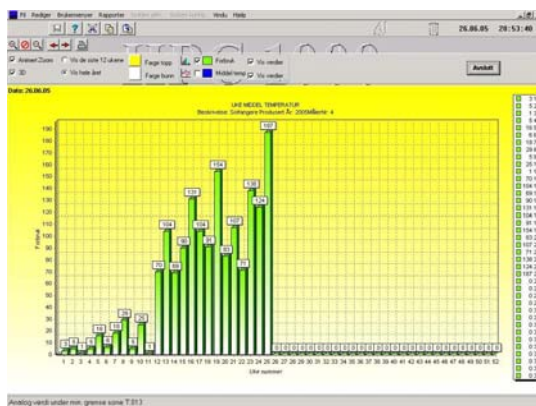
Fil Rediger Brukermenyer Rapporter Vindu Hjelp

26.06.05 20:53:40

Aktivert Zoom Vis de siste 12 ukene Farge topp Forbruk Vis verdier
3D Vis hele året Farge bunn Middel temp Vis verdier

Avslutt

Dato: 26.06.05

UKE MIDDEL TEMPERATUR
Besetning: Sollengere Produsent År: 2005 Måler: 4

Forbruk

190 180 170 160 150 140 130 120 110 100 90 80 70 60 50 40 30 20 10 0

3 5 3 5 16 8 18 29 8 25 1 70 104 69 90 131 104 91 154 83 107 71 135 124 187 0 0 0 0 0 0 0 0 0 0 0 0 0 0 0 0 0 0 0 0 0 0 0 0 0 0 0

1 2 3 4 5 6 7 8 9 10 11 12 13 14 15 16 17 18 19 20 21 22 23 24 25 26 27 28 29 30 31 32 33 34 35 36 37 38 39 40 41 42 43 44 45 46 47 48 49 50 51 52

Uke nummer

Analog verdi under min. grense sone T:013